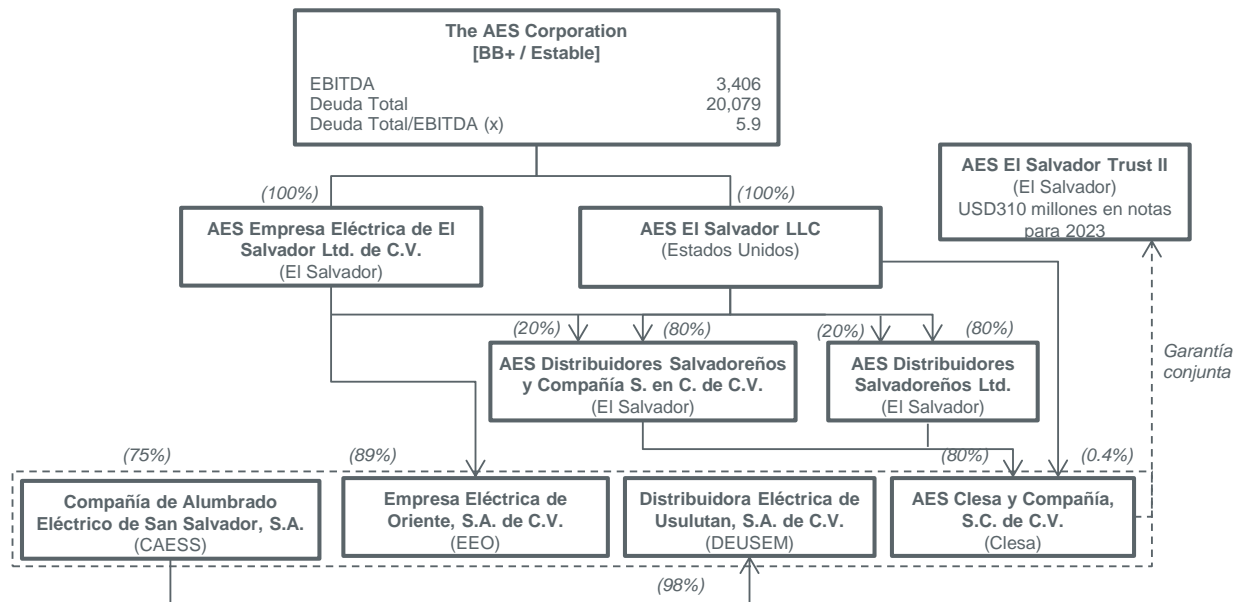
The AES Corporation
[BB+ / Estable]

EBITDA 3,406
Deuda Total 20,079
Deuda Total/EBITDA (x) 5.9

AES El Salvador Trust II
(El Salvador)
USD310 millones en notas para 2023

(100%)
(100%)

AES Empresa Eléctrica de El Salvador Ltd. de C.V.
(El Salvador)

AES El Salvador LLC
(Estados Unidos)

(20%) (80%) (20%) (80%)

Garantía conjunta

AES Distribuidores Salvadoreños y Compañía S. en C. de C.V.
(El Salvador)

AES Distribuidores Salvadoreños Ltd.
(El Salvador)

(75%) (89%) (80%) (0.4%)

Compañía de Alumbrado Eléctrico de San Salvador, S.A.
(CAESS)

Empresa Eléctrica de Oriente, S.A. de C.V.
(EEO)

Distribuidora Eléctrica de Usulutan, S.A. de C.V.
(DEUSEM)

AES Clesa y Compañía, S.C. de C.V.
(Clesa)

(98%)